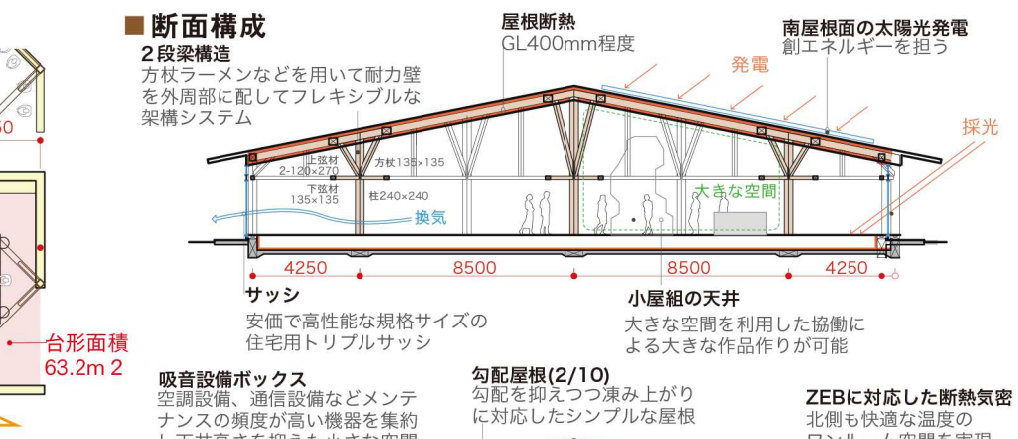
■断面構成

2段梁構造
方杖ラーメンなどを用いて耐力壁を外周部に配してフレキシブルな架構システム

屋根断熱
GL400mm程度

南屋根面の太陽光発電
創エネルギーを担う

発電

採光

上弦材
2-120×270

方杖135×135

下弦材
135×135

柱240×240

換気

大きな空間

4250

8500

8500

4250

サッシ
安価で高性能な規格サイズの住宅用トリプルサッシ

小屋組の天井
大きな空間を利用した協働による大きな作品作りが可能

台形面積
63.2m 2

50

吸音設備ボックス
空調設備、通信設備などメンテナンスの頻度が高い機器を集約
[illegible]

勾配屋根(2/10)
勾配を抑えつつ凍み上がりに対応したシンプルな屋根

ZEBに対応した断熱気密
北側も快適な温度の
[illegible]